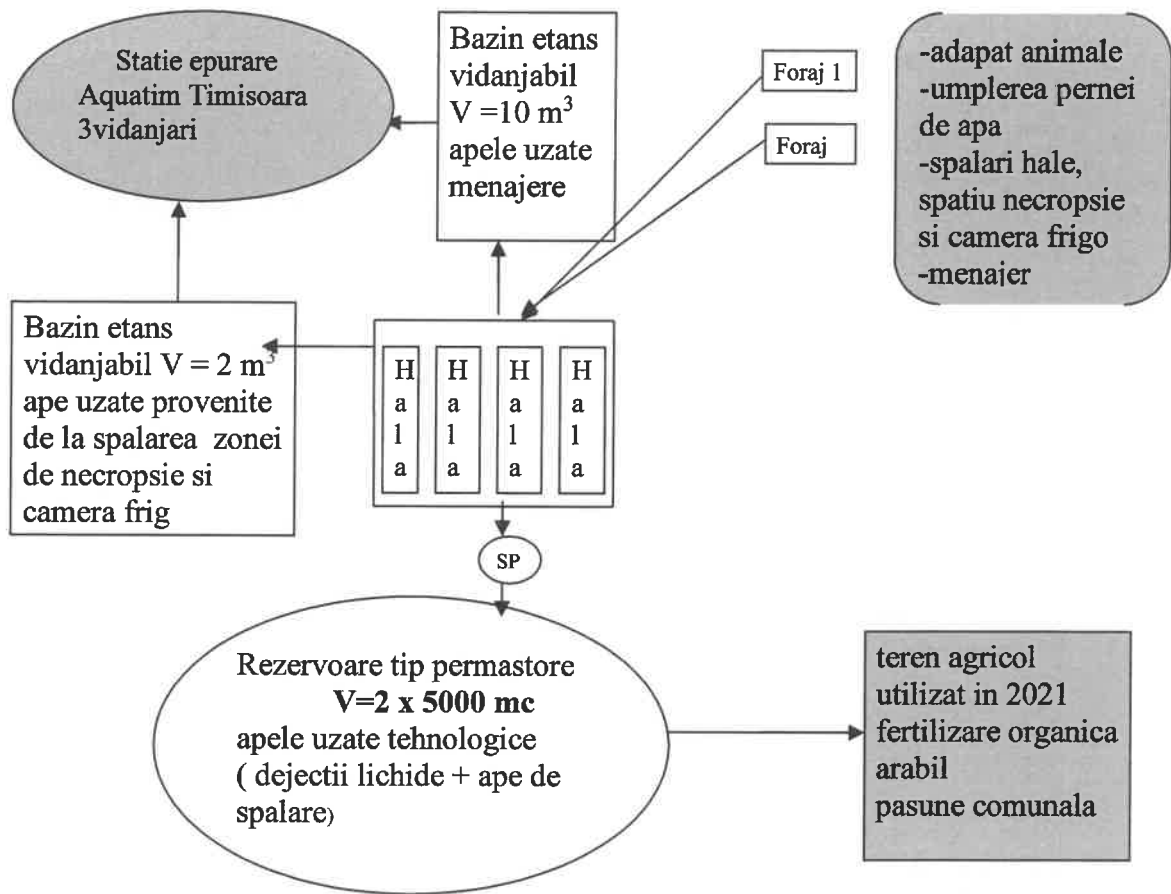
Statie epurare Aquatim Timisoara 3vidanjari

Bazin etans vidanjabil V =10 m$^3$ apele uzate menajere

Foraj 1

Foraj

-adapat animale
-umplerea pernei de apa
-spalari hale, spatiu necropsie si camera frigo
-menajer

Bazin etans vidanjabil V = 2 m$^3$ ape uzate provenite de la spalarea zonei de necropsie si camera frig

H a l a

H a l a

H a l a

H a l a

SP

Rezervoare tip permastore
**V=2 x 5000 mc**
apele uzate tehnologice ( dejectii lichide + ape de spalare)

teren agricol utilizat in 2021 fertilizare organica arabil pasune comunala